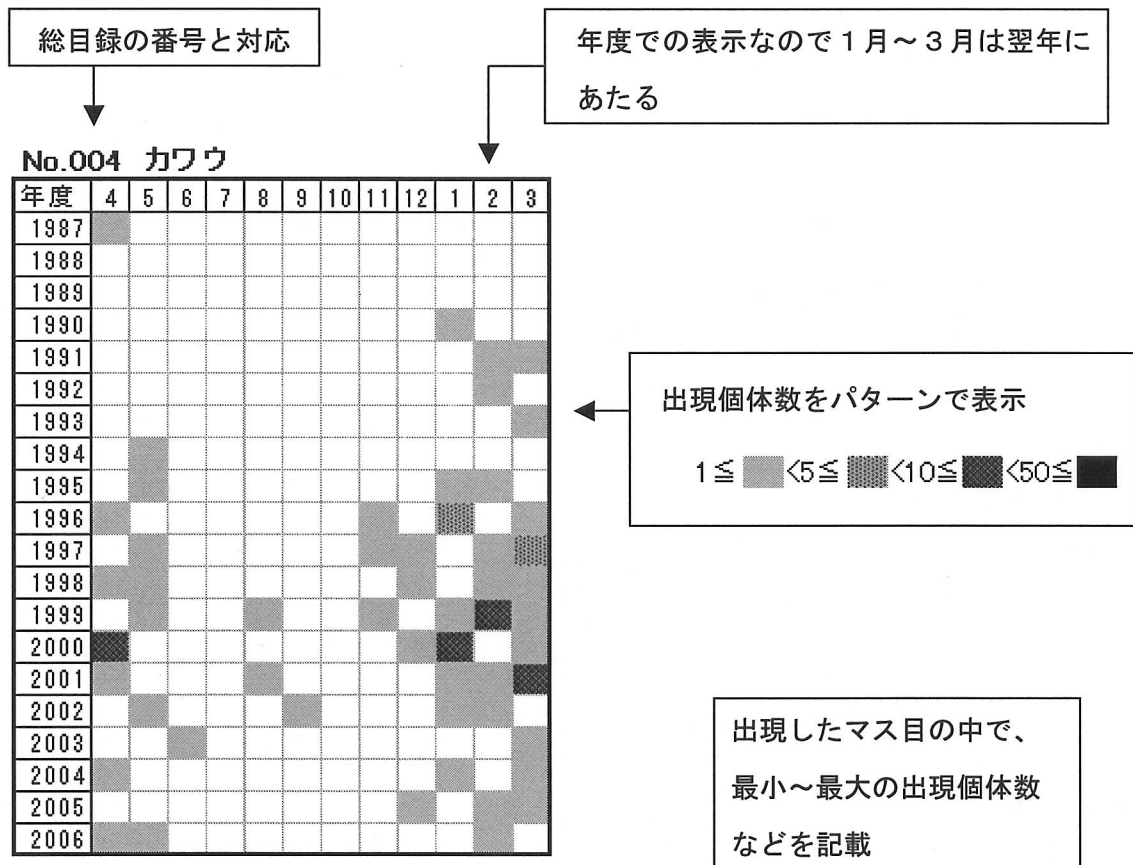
総目録の番号と対応

年度での表示なので１月～３月は翌年にあたる

No.004 カワウ

| 年度 | 4 | 5 | 6 | 7 | 8 | 9 | 10 | 11 | 12 | 1 | 2 | 3 |
|---|---|---|---|---|---|---|---|---|---|---|---|---|
| 1987 | | | | | | | | | | | | |
| 1988 | | | | | | | | | | | | |
| 1989 | | | | | | | | | | | | |
| 1990 | | | | | | | | | | | | |
| 1991 | | | | | | | | | | | | |
| 1992 | | | | | | | | | | | | |
| 1993 | | | | | | | | | | | | |
| 1994 | | | | | | | | | | | | |
| 1995 | | | | | | | | | | | | |
| 1996 | | | | | | | | | | | | |
| 1997 | | | | | | | | | | | | |
| 1998 | | | | | | | | | | | | |
| 1999 | | | | | | | | | | | | |
| 2000 | | | | | | | | | | | | |
| 2001 | | | | | | | | | | | | |
| 2002 | | | | | | | | | | | | |
| 2003 | | | | | | | | | | | | |
| 2004 | | | | | | | | | | | | |
| 2005 | | | | | | | | | | | | |
| 2006 | | | | | | | | | | | | |

出現個体数をパターンで表示
1≦ <5≦ <10≦ <50≦

出現したマス目の中で、最小～最大の出現個体数などを記載